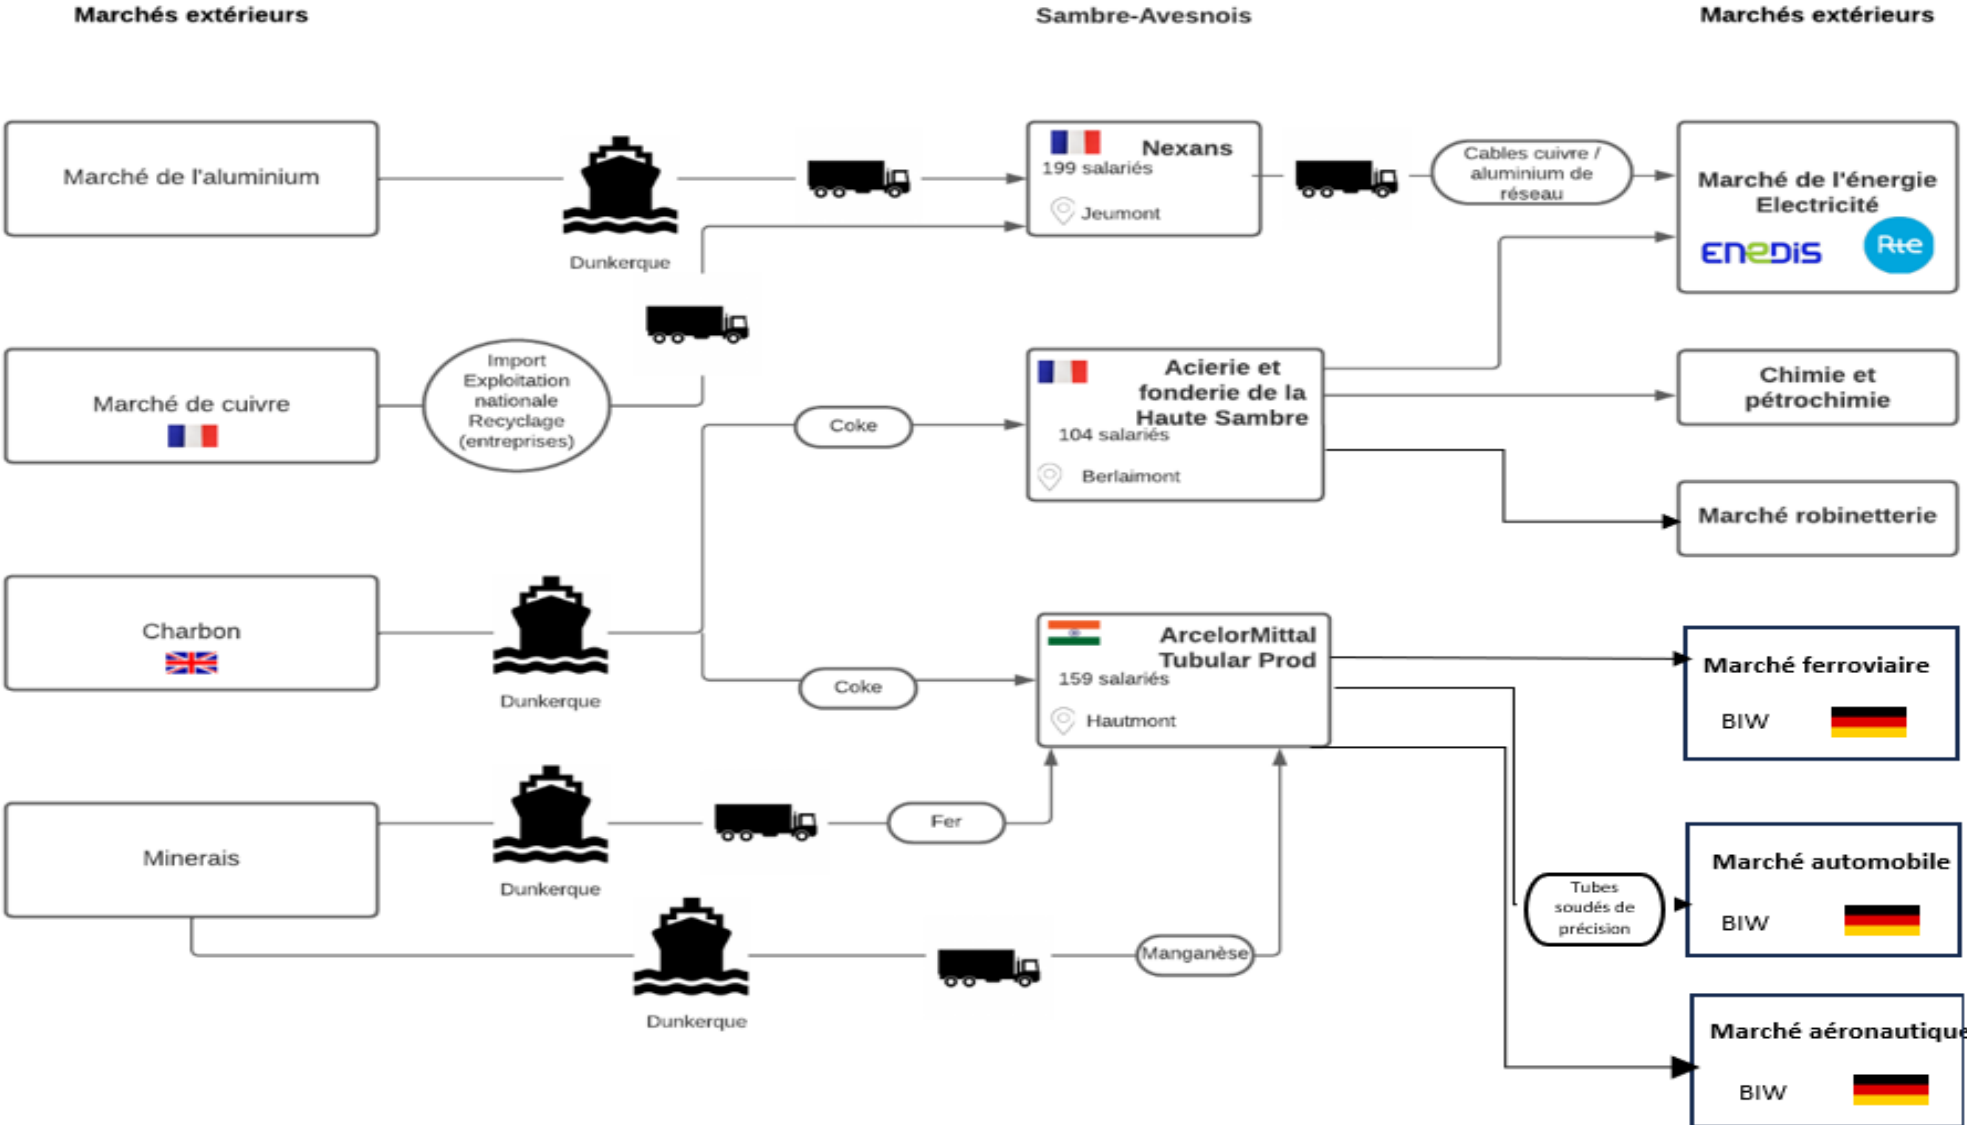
Marchés extérieurs

Sambre-Avesnois

Marchés extérieurs

Marché de l'aluminium

Dunkerque

Nexans
199 salariés
Jeumont

Cables cuivre / aluminium de réseau

Marché de l'énergie Electricité
enedis
Rte

Marché de cuivre

Import Exploitation nationale Recyclage (entreprises)

Coke

Acierie et fonderie de la Haute Sambre
104 salariés
Berlaimont

Chimie et pétrochimie

Marché robinetterie

Charbon

Dunkerque

Coke

ArcelorMittal Tubular Prod
159 salariés
Hautmont

Marché ferroviaire
BIW

Minerais

Dunkerque

Fer

Tubes soudés de précision

Marché automobile
BIW

Dunkerque

Manganèse

Marché aéronautique
BIW